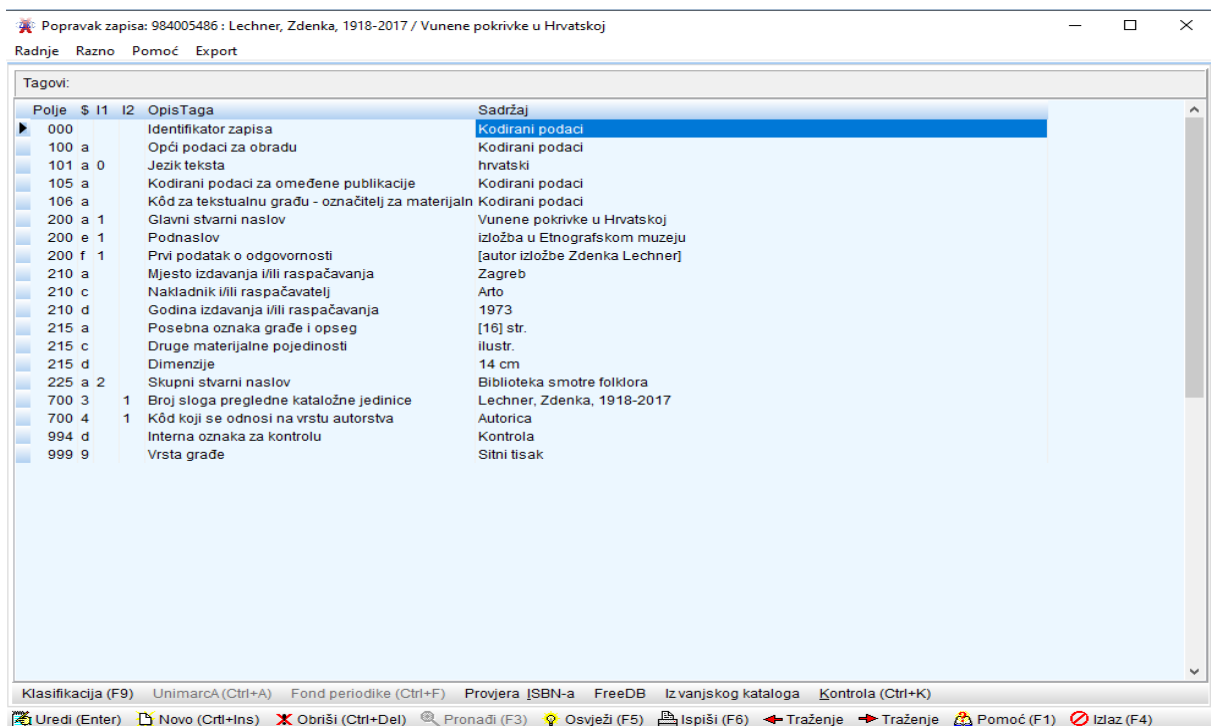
Popravak zapisa: 984005486 : Lechner, Zdenka, 1918-2017 / Vunene pokrivke u Hrvatskoj

Radnje Razno Pomoć Export

Tagovi:

| Polje | $ | I1 | I2 | OpisTaga | Sadržaj |
|---|---|---|---|---|---|
| 000 | | | | Identifikator zapisa | Kodirani podaci |
| 100 | a | | | Opći podaci za obradu | Kodirani podaci |
| 101 | a | 0 | | Jezik teksta | hrvatski |
| 105 | a | | | Kodirani podaci za omeđene publikacije | Kodirani podaci |
| 106 | a | | | Kôd za tekstualnu građu - označitelj za materijaln | Kodirani podaci |
| 200 | a | 1 | | Glavni stvarni naslov | Vunene pokrivke u Hrvatskoj |
| 200 | e | 1 | | Podnaslov | izložba u Etnografskom muzeju |
| 200 | f | 1 | | Prvi podatak o odgovornosti | [autor izložbe Zdenka Lechner] |
| 210 | a | | | Mjesto izdavanja i/ili raspačavanja | Zagreb |
| 210 | c | | | Nakladnik i/ili raspačavatelj | Arto |
| 210 | d | | | Godina izdavanja i/ili raspačavanja | 1973 |
| 215 | a | | | Posebna oznaka građe i opseg | [16] str. |
| 215 | c | | | Druge materijalne pojedinosti | ilustr. |
| 215 | d | | | Dimenzije | 14 cm |
| 225 | a | 2 | | Skupni stvarni naslov | Biblioteka smotre folklora |
| 700 | 3 | | 1 | Broj sloga pregledne kataložne jedinice | Lechner, Zdenka, 1918-2017 |
| 700 | 4 | | 1 | Kôd koji se odnosi na vrstu autorstva | Autorica |
| 994 | d | | | Interna oznaka za kontrolu | Kontrola |
| 999 | 9 | | | Vrsta građe | Sitni tisak |

Klasifikacija (F9) UnimarcA (Ctrl+A) Fond periodike (Ctrl+F) Provjera ISBN-a FreeDB Iz vanjskog kataloga Kontrola (Ctrl+K)

Uredi (Enter) Novo (Crtl+Ins) Obriši (Ctrl+Del) Pronađi (F3) Osvježi (F5) Ispiši (F6) Traženje Traženje Pomoć (F1) Izlaz (F4)